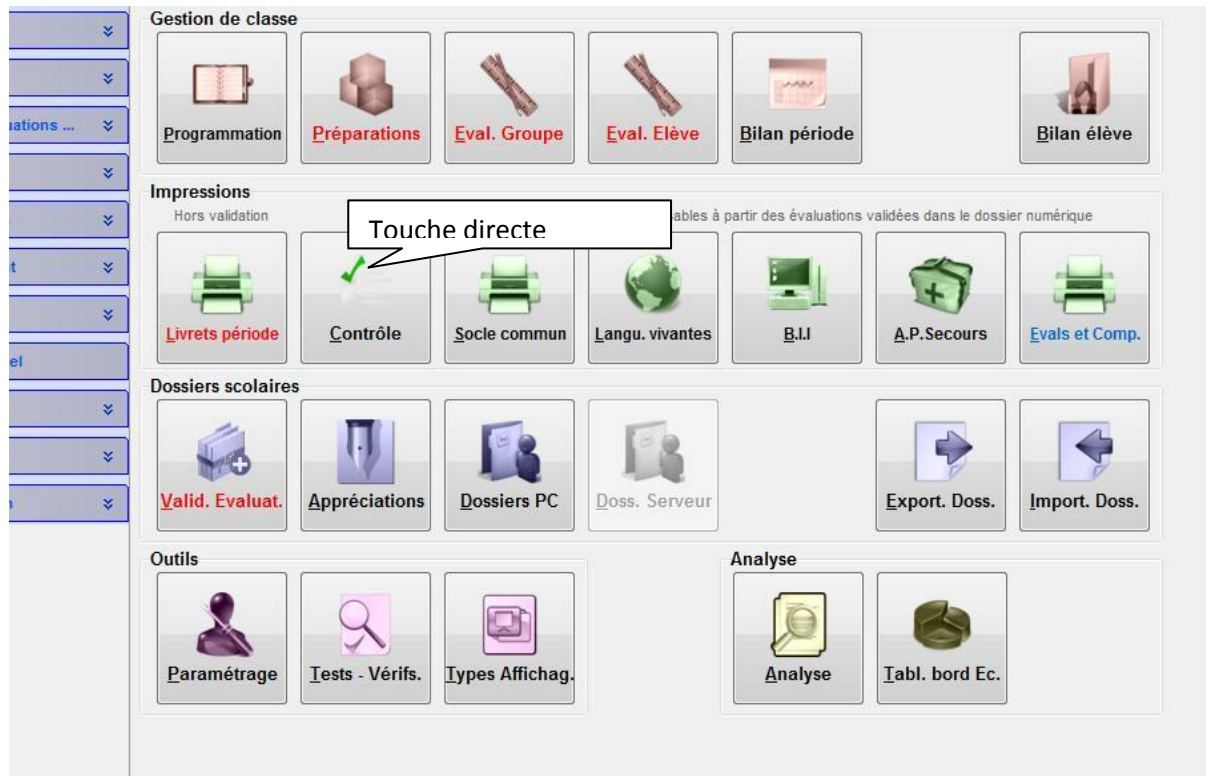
uations ...
t
el

Gestion de classe

Programmation
Préparations
Eval. Groupe
Eval. Elève
Bilan période
Bilan élève

Impressions
Hors validation
Touche directe
ables à partir des évaluations validées dans le dossier numérique

Livrets période
Contrôle
Socle commun
Langu. vivantes
B.I.I
A.P.Secours
Evals et Comp.

Dossiers scolaires

Valid. Evaluat.
Appréciations
Dossiers PC
Doss. Serveur
Export. Doss.
Import. Doss.

Outils

Paramétrage
Tests - Vérifs.
Types Affichag.

Analyse

Analyse
Tabl. bord Ec.